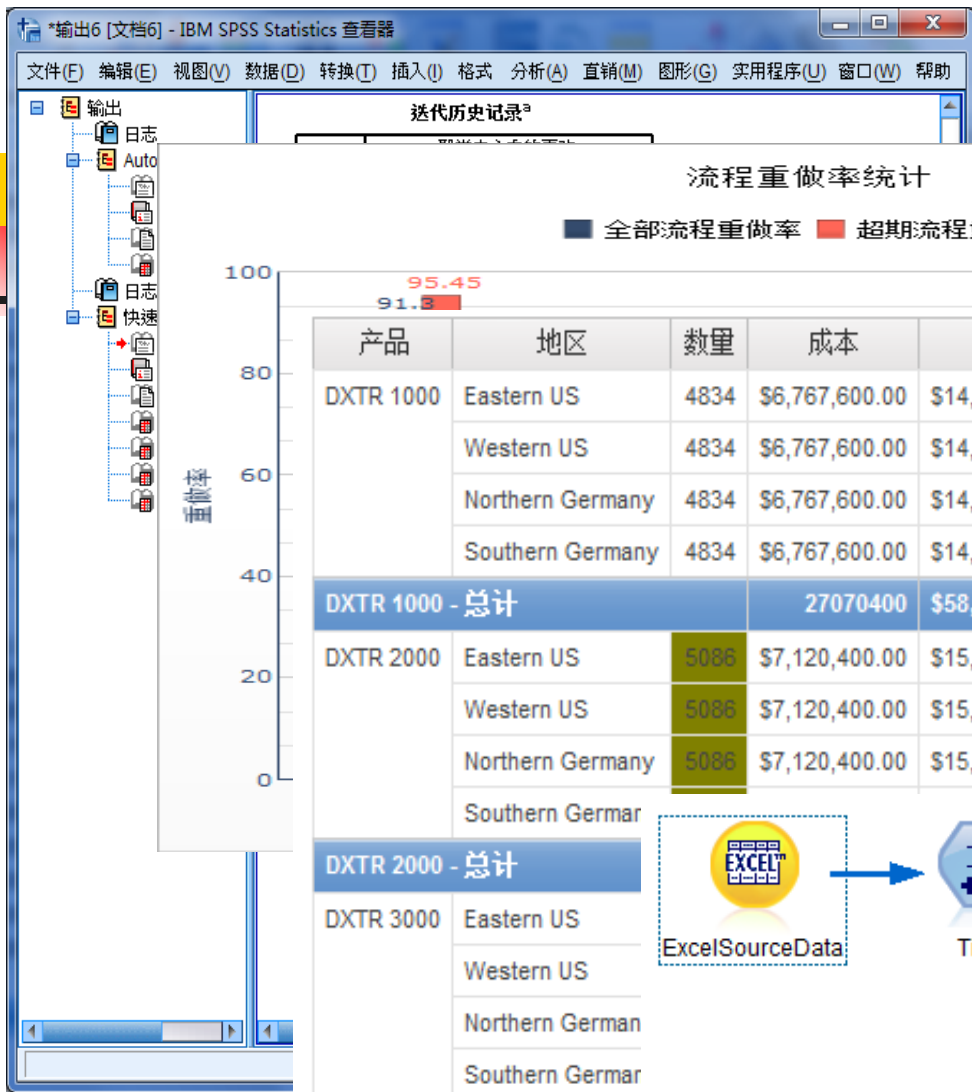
*输出6 [文档6] - IBM SPSS Statistics 查看器

文件(F) 编辑(E) 视图(V) 数据(D) 转换(T) 插入(I) 格式 分析(A) 直销(M) 图形(G) 实用程序(U) 窗口(W) 帮助

输出
日志
Auto
日志
快速

迭代历史记录$^a$

流程重做率统计

全部流程重做率 超期流程

100
95.45
91.3
80
60
40
20
0
重做率

| 产品 | 地区 | 数量 | 成本 | |
|---|---|---|---|---|
| DXTR 1000 | Eastern US | 4834 | $6,767,600.00 | $14, |
| | Western US | 4834 | $6,767,600.00 | $14, |
| | Northern Germany | 4834 | $6,767,600.00 | $14, |
| | Southern Germany | 4834 | $6,767,600.00 | $14, |
| DXTR 1000 - 总计 | | | 27070400 | $58, |
| DXTR 2000 | Eastern US | 5086 | $7,120,400.00 | $15, |
| | Western US | 5086 | $7,120,400.00 | $15, |
| | Northern Germany | 5086 | $7,120,400.00 | $15, |
| | Southern Germar | | | |
| DXTR 2000 - 总计 | | | | |
| DXTR 3000 | Eastern US | | | |
| | Western US | | | |
| | Northern German | | | |
| | Southern Germar | | | |

EXCEL
ExcelSourceData
T